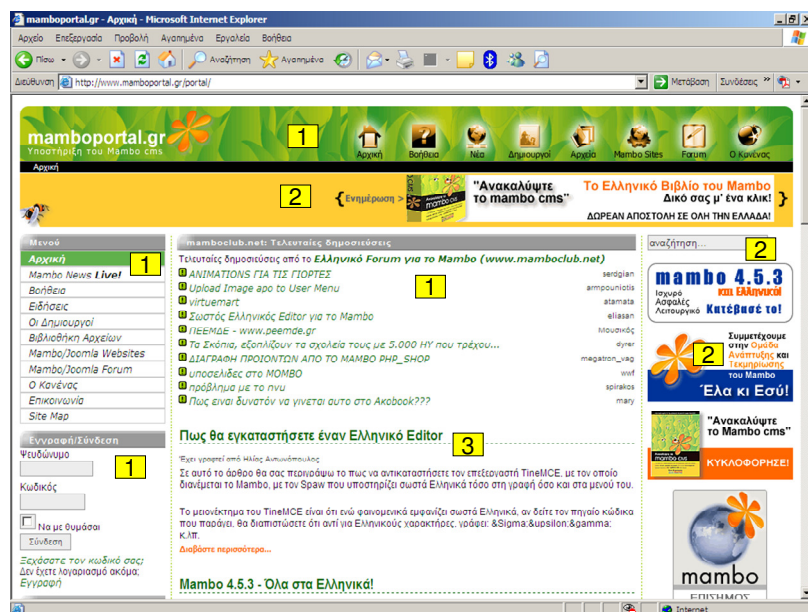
mamboportal.gr - Αρχική - Microsoft Internet Explorer

Αρχείο Επεξεργασία Προβολή Αγαπημένα Εργαλεία Βοήθεια

Πίσω Αναζήτηση Αγαπημένα

Διεύθυνση http://www.mamboportal.gr/portal/ Μετάβαση Συνδέσεις

mamboportal.gr
Υποστήριξη του Mambo cms

1

Αρχική Βοήθεια Νέα Δημιουργοί Αρχεία Mambo Sites Forum Ο Κανένας

Αρχική

2

{Ενημέρωση > "Ανακαλύψτε το mambo cms" Το Ελληνικό Βιβλίο του Mambo Δικό σας μ' ένα κλικ! ΔΩΡΕΑΝ ΑΠΟΣΤΟΛΗ ΣΕ ΟΛΗ ΤΗΝ ΕΛΛΑΔΑ! }

Μενού
Αρχική 1
Mambo News Live!
Βοήθεια
Ειδήσεις
Οι Δημιουργοί
Βιβλιοθήκη Αρχείων
Mambo/Joomla Websites
Mambo/Joomla Forum
Ο Κανένας
Επικοινωνία
Site Map

Εγγραφή/Σύνδεση
Ψευδώνυμο 1
Κωδικός
Να με θυμάσαι
Σύνδεση
Ξεχάσατε τον κωδικό σας;
Δεν έχετε λογαριασμό ακόμα; Εγγραφή

mamboclub.net: Τελευταίες δημοσιεύσεις
Τελευταίες δημοσιεύσεις από το Ελληνικό Forum για το Mambo (www.mamboclub.net)
ANIMATIONS ΓΙΑ ΤΙΣ ΓΙΟΡΤΕΣ sergidian
Upload Image apo to User Menu armpounictis
virtuemart atamata
Σωστός Ελληνικός Editor για το Mambo eliasan
ΠΕΕΜΔΕ - www.peemde.gr Μουσικός
Τα Σκόπια, εξοπλίζουν τα σχολεία τους με 5.000 ΗΥ που τρέχου... dyrer
ΔΙΑΓΡΑΦΗ ΠΡΟΙΟΝΤΩΝ ΑΠΟ ΤΟ ΜΑΜΒΟ PHP_SHOP megatron_vag
υποσελίδες στο ΜΟΜΒΟ wwf
πρόβλημα με το πνυ spirakos
Πως ειναι δυνατόν να γινεται αυτο στο Akobook??? mary
1

Πως θα εγκαταστήσετε έναν Ελληνικό Editor 3
Έχει γραφτεί από Ηλίας Αντωνόπουλος
Σε αυτό το άρθρο θα σας περιγράψω το πως να αντικαταστήσετε τον επεξεργαστή TineMCE, με τον οποίο διανέμεται το Mambo, με τον Spaw που υποστηρίζει σωστά Ελληνικά τόσο στη γραφή όσο και στα μενού του.

Το μειονέκτημα του TineMCE είναι ότι ενώ φαινομενικά εμφανίζει σωστά Ελληνικά, αν δείτε τον πηγαίο κώδικα που παράγει, θα διαπιστώσετε ότι αντί για Ελληνικούς χαρακτήρες, γράφει: &Sigma;&upsilon;&gamma; κ.λπ.
Διαβάστε περισσότερο...

Mambo 4.5.3 - Όλα στα Ελληνικά!

αναζήτηση... 2

mambo 4.5.3 και Ελληνικό!
Ισχυρό Ασφαλές Λειτουργικό Κατέβασέ το!

Συμμετέχουμε στην Ομάδα Ανάπτυξης και Τεκμηρίωσης του Mambo 2
Έλα κι Εσύ!

"Ανακαλύψτε το Mambo cms"
ΚΥΚΛΟΦΟΡΗΣΕ!

mambo
ΕΠΙΣΗΜΟΣ

Internet